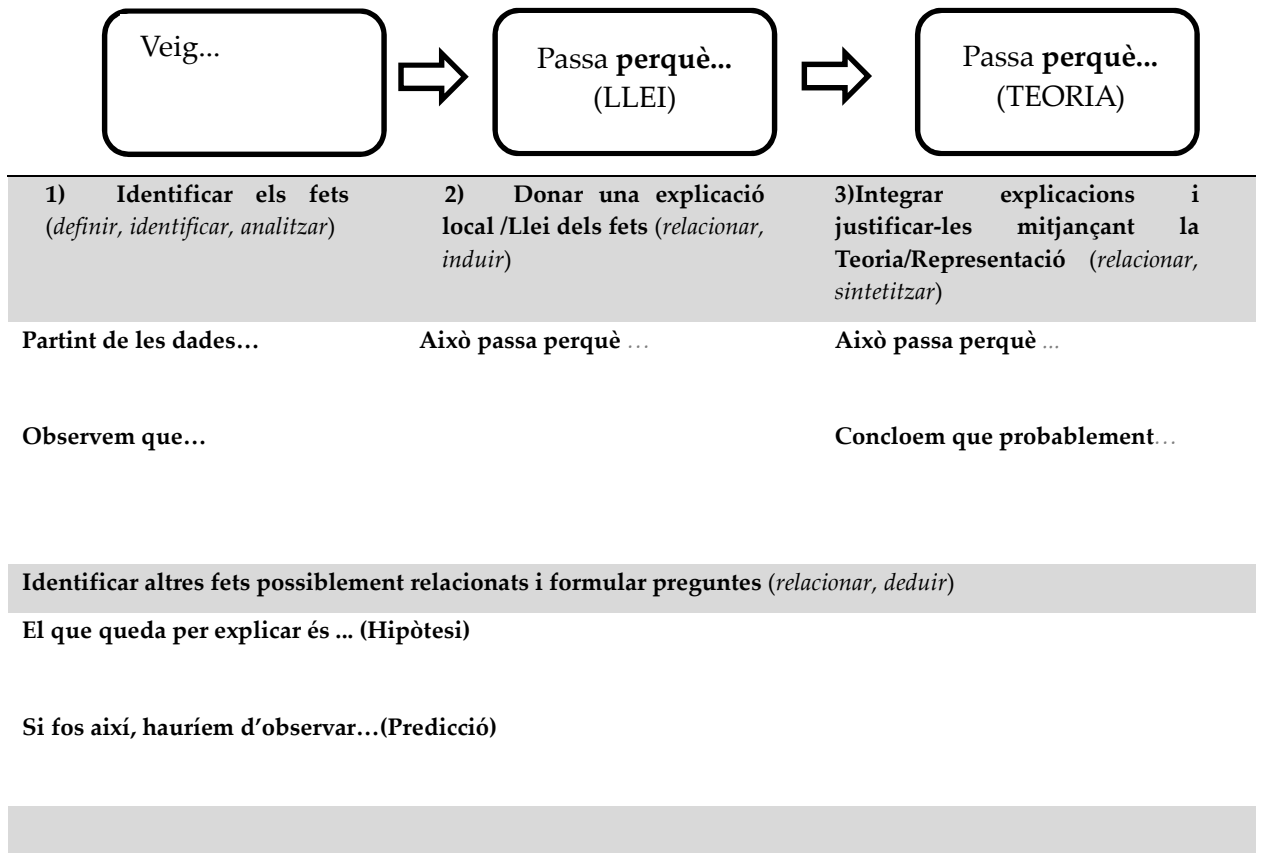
Veig...

Passa **perquè...** (LLEI)

Passa **perquè...** (TEORIA)

| 1) Identificar els fets (*definir, identificar, analitzar*) | 2) Donar una explicació local /Llei dels fets (*relacionar, induir*) | 3)Integrar explicacions i justificar-les mitjançant la Teoria/Representació (*relacionar, sintetitzar*) |
|---|---|---|
| Partint de les dades… | Això passa perquè … | Això passa perquè ... |
| Observem que… | | Concloem que probablement… |

Identificar altres fets possiblement relacionats i formular preguntes (*relacionar, deduir*)

El que queda per explicar és ... (Hipòtesi)

Si fos així, hauríem d'observar…(Predicció)